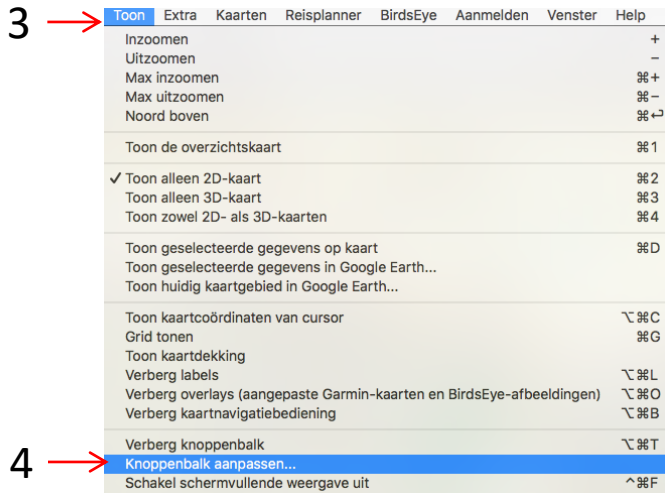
3 Toon Extra Kaarten Reisplanner BirdsEye Aanmelden Venster Help

Inzoomen +
Uitzoomen −
Max inzoomen ⌘+
Max uitzoomen ⌘−
Noord boven ⌘↩

Toon de overzichtskaart ⌘1

✓ Toon alleen 2D-kaart ⌘2
Toon alleen 3D-kaart ⌘3
Toon zowel 2D- als 3D-kaarten ⌘4

Toon geselecteerde gegevens op kaart ⌘D
Toon geselecteerde gegevens in Google Earth...
Toon huidig kaartgebied in Google Earth...

Toon kaartcoördinaten van cursor ⌥⌘C
Grid tonen ⌘G
Toon kaartdekking
Verberg labels ⌥⌘L
Verberg overlays (aangepaste Garmin-kaarten en BirdsEye-afbeeldingen) ⌥⌘O
Verberg kaartnavigatiebediening ⌥⌘B

Verberg knoppenbalk ⌥⌘T
4 Knoppenbalk aanpassen...
Schakel schermvullende weergave uit ^⌘F